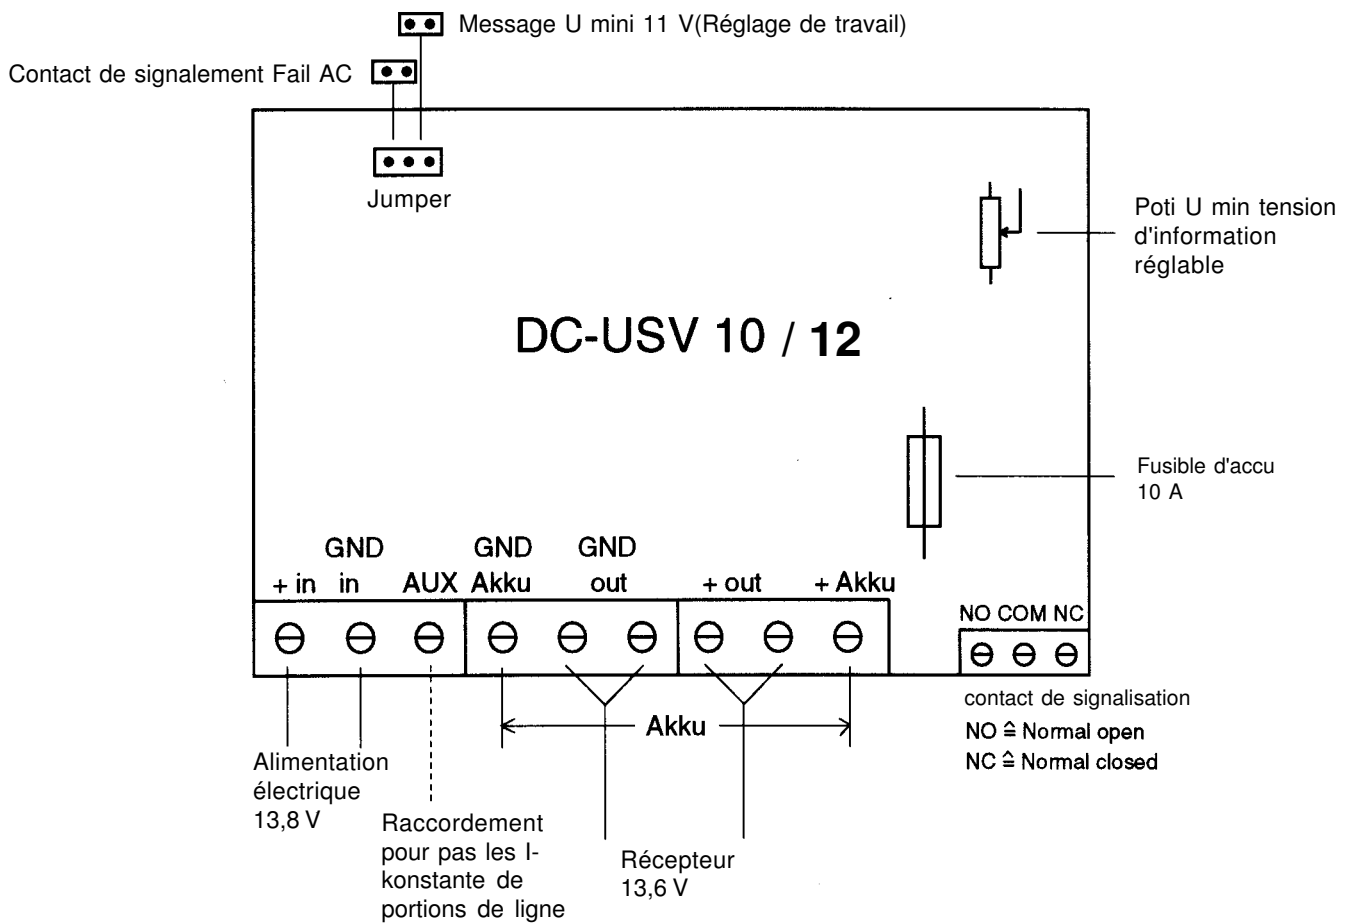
Message U mini 11 V(Réglage de travail)

Contact de signalement Fail AC

Jumper

Poti U min tension d'information réglable

DC-USV 10 / 12

Fusible d'accu 10 A

+ in

GND in

AUX

GND Akku

GND out

+ out

+ Akku

NO COM NC

contact de signalisation

NO ≙ Normal open

NC ≙ Normal closed

Akku

Alimentation électrique 13,8 V

Raccordement pour pas les I-konstante de portions de ligne

Récepteur 13,6 V